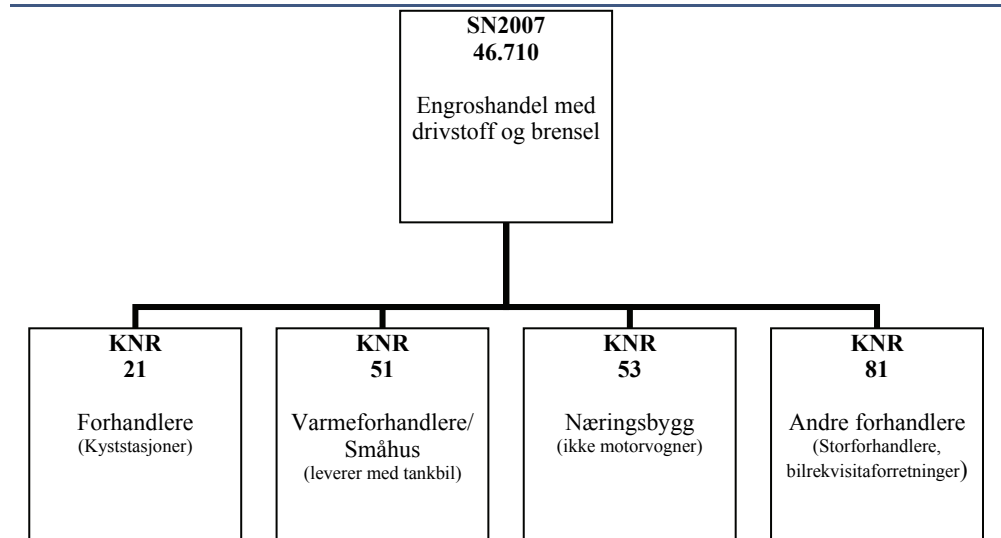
SN2007
46.710

Engroshandel med drivstoff og brensel

KNR
21

Forhandlere
(Kyststasjoner)

KNR
51

Varmeforhandlere/
Småhus
(leverer med tankbil)

KNR
53

Næringsbygg
(ikke motorvogner)

KNR
81

Andre forhandlere
(Storforhandlere, bilrekvisitaforretninger)